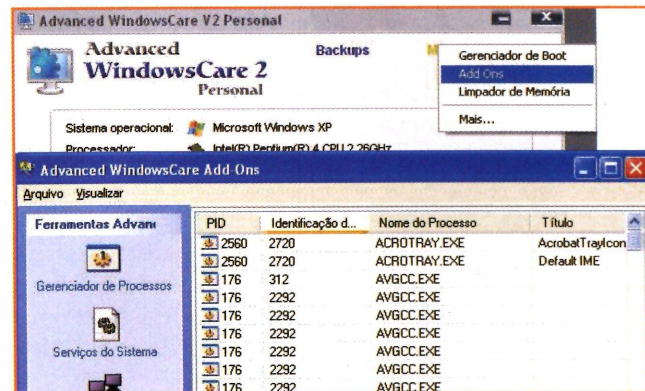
Advanced WindowsCare V2 Personal

Advanced WindowsCare 2 Personal

Backups

M

Gerenciador de Boot
Add Ons
Limpador de Memória
Mais...

Sistema operacional: Microsoft Windows XP
Processador: Intel(R) Pentium(R) 4 CPU 2.26GHz

Advanced WindowsCare Add-Ons

Arquivo Visualizar

Ferramentas Advan

Gerenciador de Processos

Serviços do Sistema

| PID | Identificação d... | Nome do Processo | Título |
|---|---|---|---|
| 2560 | 2720 | ACROTRAY.EXE | AcrobatTrayIcon |
| 2560 | 2720 | ACROTRAY.EXE | Default IME |
| 176 | 312 | AVGCC.EXE | |
| 176 | 2292 | AVGCC.EXE | |
| 176 | 2292 | AVGCC.EXE | |
| 176 | 2292 | AVGCC.EXE | |
| 176 | 2292 | AVGCC.EXE | |
| 176 | 2292 | AVGCC.EXE | |
| 176 | 2292 | AVGCC.EXE | |